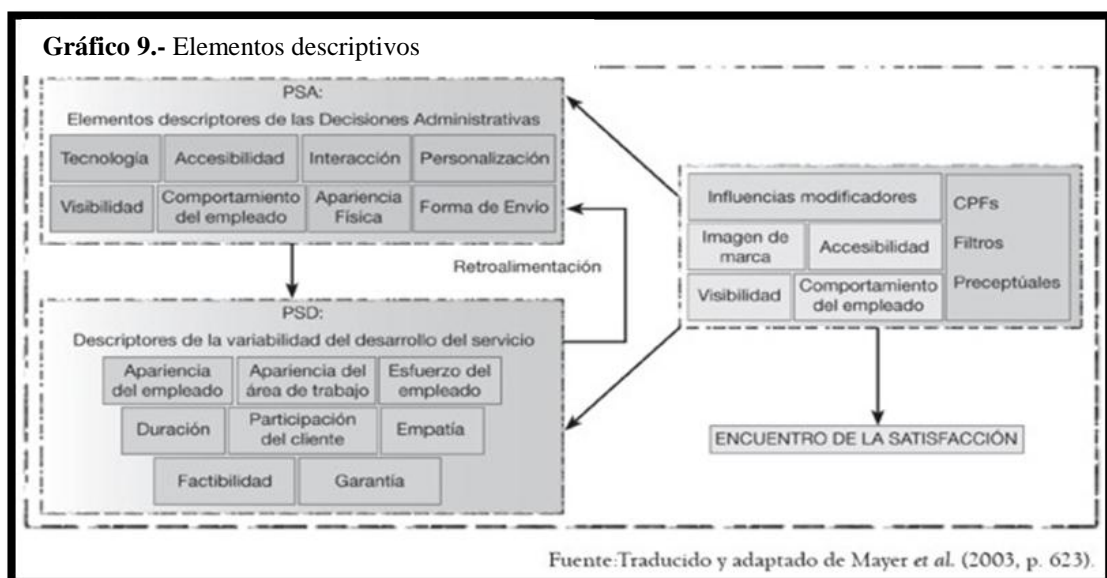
**Gráfico 9.-** Elementos descriptivos

PSA:
Elementos descriptores de las Decisiones Administrativas

Tecnología
Accesibilidad
Interacción
Personalización
Visibilidad
Comportamiento del empleado
Apariencia Física
Forma de Envio

Retroalimentación

PSD:
Descriptores de la variabilidad del desarrollo del servicio

Apariencia del empleado
Apariencia del área de trabajo
Esfuerzo del empleado
Duración
Participación del cliente
Empatía
Factibilidad
Garantía

Influencias modificadores
Imagen de marca
Accesibilidad
Visibilidad
Comportamiento del empleado
CPFs
Filtros
Preceptúales

ENCUENTRO DE LA SATISFACCIÓN

Fuente:Traducido y adaptado de Mayer *et al.* (2003, p. 623).